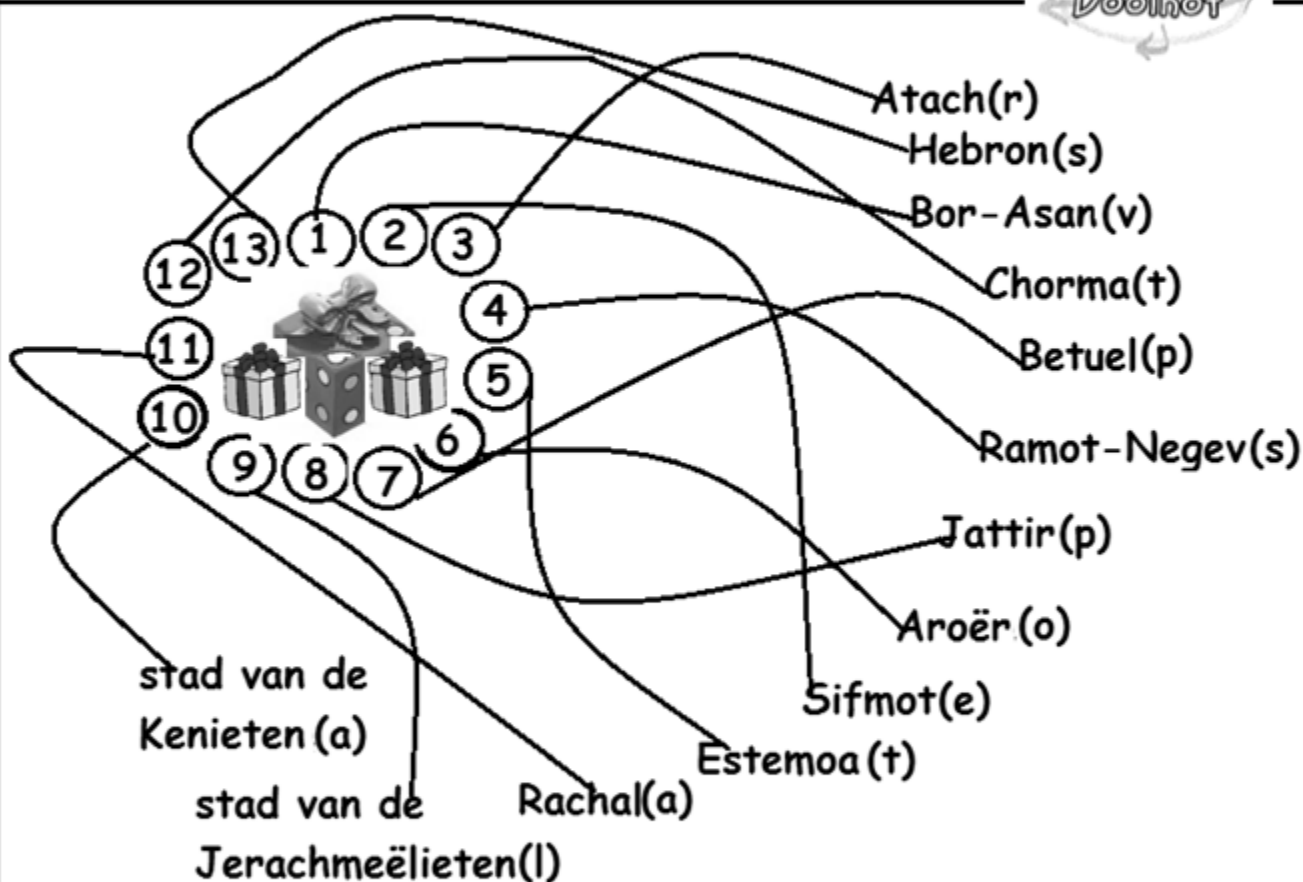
12
13
1
2
3
4
5
6
7
8
9
10
11

Atach(r)
Hebron(s)
Bor-Asan(v)
Chorma(t)
Betuel(p)
Ramot-Negev(s)
Jattir(p)
Aroër (o)
Sifmot(e)
Estemoa (t)
Rachal(a)
stad van de Kenieten (a)
stad van de Jerachmeëlieten(l)